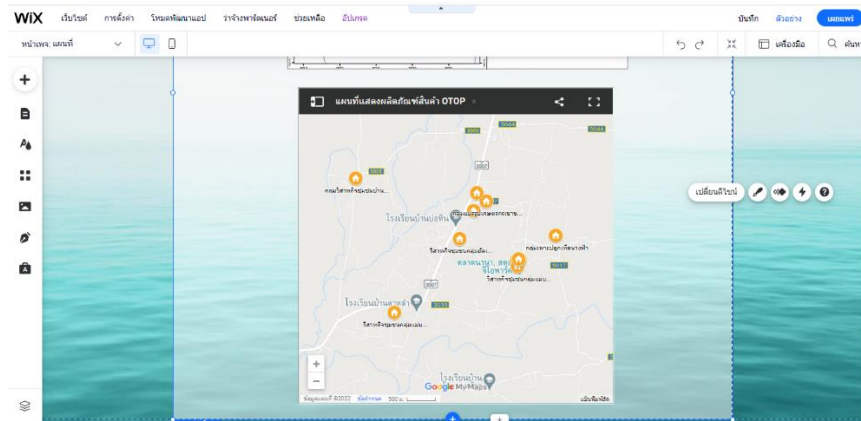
WiX เว็บไซต์ การตั้งค่า โหมดพัฒนาแอป ว่าจ้างพาร์ตเนอร์ ช่วยเหลือ อัปเกรด

บันทึก ตัวอย่าง เผยแพร่

หน้าเพจ: แผนที่

เครื่องมือ ค้นหา

แผนที่แสดงผลิตภัณฑ์สินค้า OTOP

เปลี่ยนดีไซน์

กลุ่มวิสาหกิจชุมชนปลาร้า...

โรงเรียนบ้านแสงพัน

วิสาหกิจชุมชนกลุ่มเลี้ยง...

กลุ่มเกษตรปลูกเห็ดนางฟ้า

ตลาดนามา, ตลาดโพธิ์ทอง

วิสาหกิจชุมชนกลุ่มแม่บ...

โรงเรียนบ้านนาดำ

วิสาหกิจชุมชนกลุ่มแม่บ...

โรงเรียนบ้าน

Google My Maps

ข้อมูลแผนที่ ©2022 ข้อกำหนด 500 ม.

แป้นพิมพ์ลัด